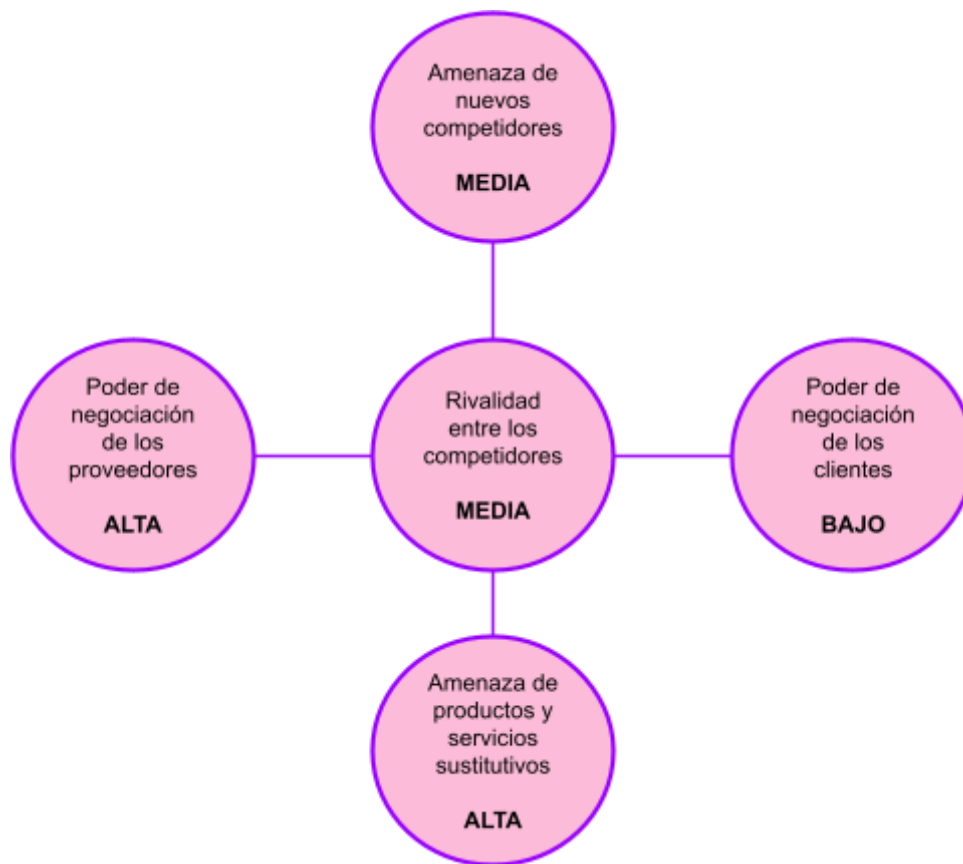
Amenaza de nuevos competidores

MEDIA

Poder de negociación de los proveedores

ALTA

Rivalidad entre los competidores

MEDIA

Poder de negociación de los clientes

BAJO

Amenaza de productos y servicios sustitutivos

ALTA